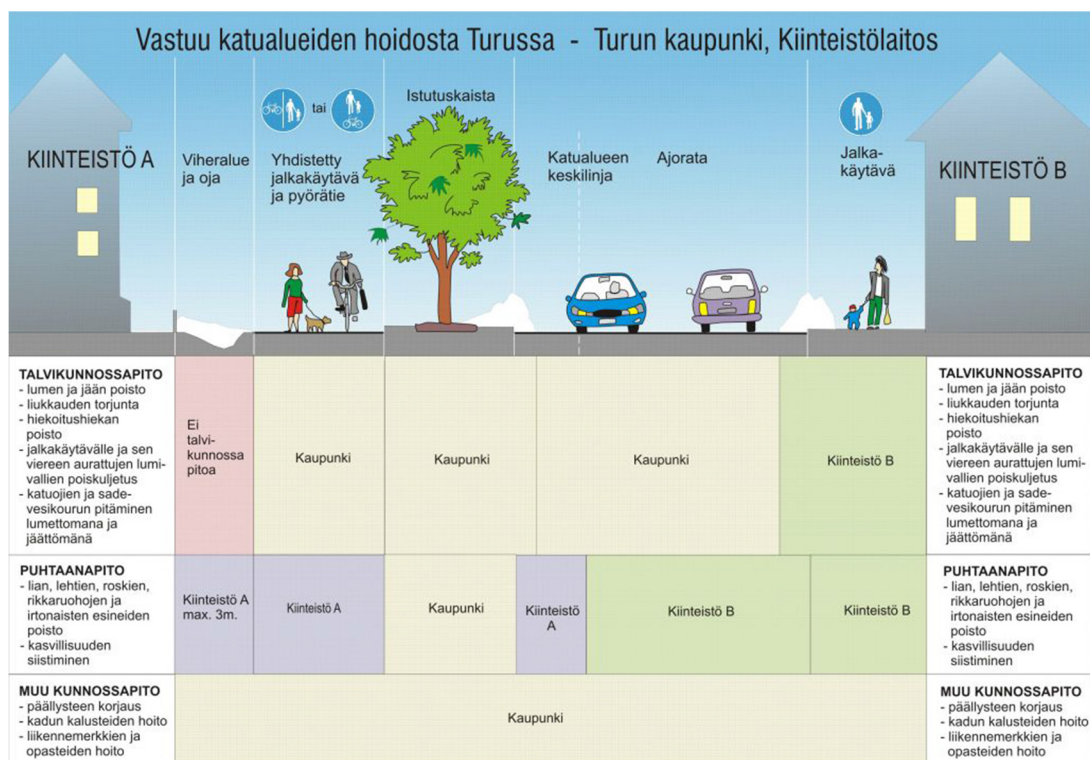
Vastuu katualueiden hoidosta Turussa - Turun kaupunki, Kiinteistölaitos

KIINTEISTÖ A

Viheralue ja oja

tai

Yhdistetty jalkakäytävä ja pyörätie

Istutuskaista

Katualueen keskilinja

Ajorata

Jalkakäytävä

KIINTEISTÖ B

| | | | | | | |
|---|---|---|---|---|---|---|
| TALVIKUNNOSSAPITO - lumen ja jään poisto - liukkauden torjunta - hiekoitushiekan poisto - jalkakäytävälle ja sen viereen aurattujen lumivallien poiskuljetus - katuojien ja sadevesikourun pitäminen lumettomana ja jäättömänä | Ei talvikunnossapitoa | Kaupunki | Kaupunki | Kaupunki | Kiinteistö B | TALVIKUNNOSSAPITO - lumen ja jään poisto - liukkauden torjunta - hiekoitushiekan poisto - jalkakäytävälle ja sen viereen aurattujen lumivallien poiskuljetus - katuojien ja sadevesikourun pitäminen lumettomana ja jäättömänä |
| PUHTAANAPITO - lian, lehtien, roskien, rikkaruohojen ja irtonaisten esineiden poisto - kasvillisuuden siistiminen | Kiinteistö A max. 3m. | Kiinteistö A | Kaupunki | Kiinteistö A / Kiinteistö B | Kiinteistö B | PUHTAANAPITO - lian, lehtien, roskien, rikkaruohojen ja irtonaisten esineiden poisto - kasvillisuuden siistiminen |
| MUU KUNNOSSAPITO - päällysteen korjaus - kadun kalusteiden hoito - liikennemerkkien ja opasteiden hoito | Kaupunki | | | | | MUU KUNNOSSAPITO - päällysteen korjaus - kadun kalusteiden hoito - liikennemerkkien ja opasteiden hoito |